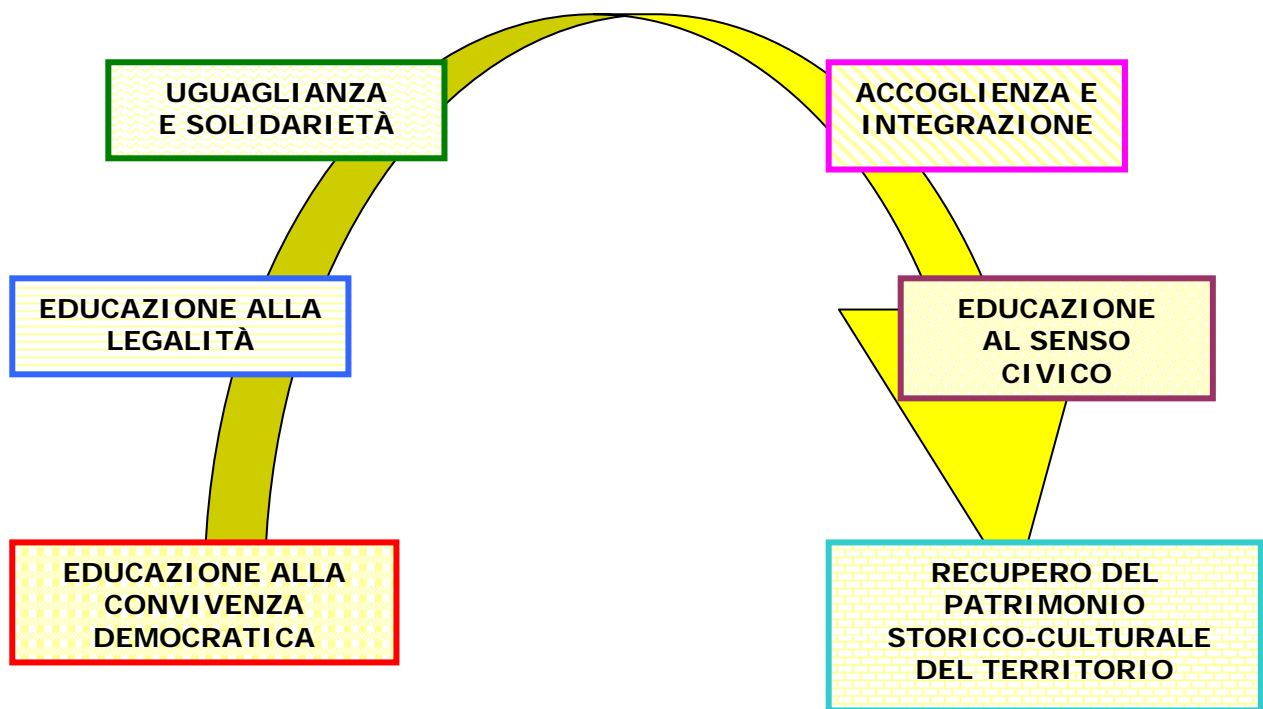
UGUAGLIANZA E SOLIDARIETÀ

ACCOGLIENZA E INTEGRAZIONE

EDUCAZIONE ALLA LEGALITÀ

EDUCAZIONE AL SENSO CIVICO

EDUCAZIONE ALLA CONVIVENZA DEMOCRATICA

RECUPERO DEL PATRIMONIO STORICO-CULTURALE DEL TERRITORIO